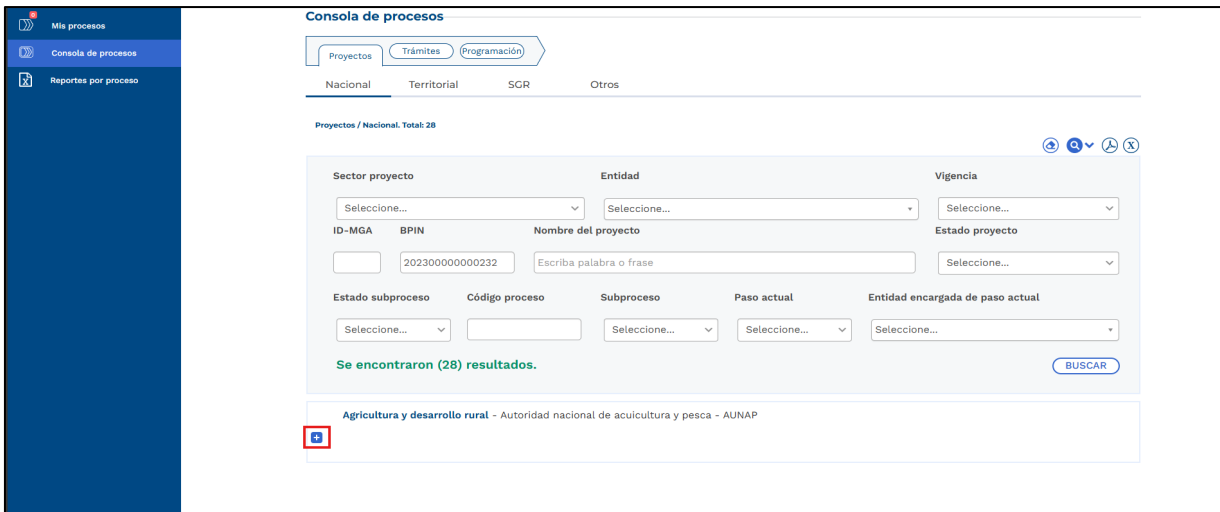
Mis procesos
Consola de procesos
Reportes por proceso

Consola de procesos

Proyectos
Trámites
Programación

Nacional
Territorial
SGR
Otros

Proyectos / Nacional. Total: 28

Sector proyecto
Entidad
Vigencia
Seleccione...
Seleccione...
Seleccione...
ID-MGA
BPIN
Nombre del proyecto
Estado proyecto
202300000000232
Escriba palabra o frase
Seleccione...
Estado subproceso
Código proceso
Subproceso
Paso actual
Entidad encargada de paso actual
Seleccione...
Seleccione...
Seleccione...
Seleccione...
Se encontraron (28) resultados.
BUSCAR

Agricultura y desarrollo rural - Autoridad nacional de acuicultura y pesca - AUNAP